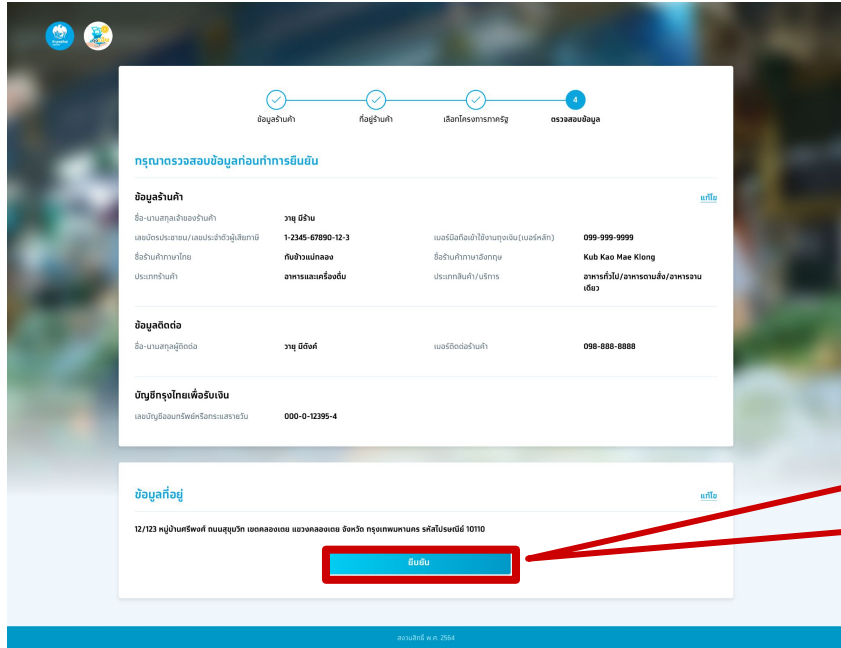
ข้อมูลร้านค้า
ที่อยู่ร้านค้า
เลือกโครงการภาครัฐ
4
ตรวจสอบข้อมูล

กรุณาตรวจสอบข้อมูลก่อนทำการยืนยัน

ข้อมูลร้านค้า
แก้ไข

| | | | |
|---|---|---|---|
| ชื่อ-นามสกุลเจ้าของร้านค้า | วายุ มีร้าน | | |
| เลขบัตรประชาชน/เลขประจำตัวผู้เสียภาษี | 1-2345-67890-12-3 | เบอร์มือถือเข้าใช้งานถุงเงิน(เบอร์หลัก) | 099-999-9999 |
| ชื่อร้านค้าภาษาไทย | กับข้าวแม่กลอง | ชื่อร้านค้าภาษาอังกฤษ | Kub Kao Mae Klong |
| ประเภทร้านค้า | อาหารและเครื่องดื่ม | ประเภทสินค้า/บริการ | อาหารทั่วไป/อาหารตามสั่ง/อาหารจานเดียว |

ข้อมูลติดต่อ

| | | | |
|---|---|---|---|
| ชื่อ-นามสกุลผู้ติดต่อ | วายุ มีตังค์ | เบอร์ติดต่อร้านค้า | 098-888-8888 |

บัญชีกรุงไทยเพื่อรับเงิน

| | |
|---|---|
| เลขบัญชีออมทรัพย์หรือกระแสรายวัน | 000-0-12395-4 |

ข้อมูลที่อยู่
แก้ไข

12/123 หมู่บ้านศรีพงศ์ ถนนสุขุมวิท เขตคลองเตย แขวงคลองเตย จังหวัด กรุงเทพมหานคร รหัสไปรษณีย์ 10110

ยืนยัน

สงวนลิขสิทธิ์ พ.ศ. 2564